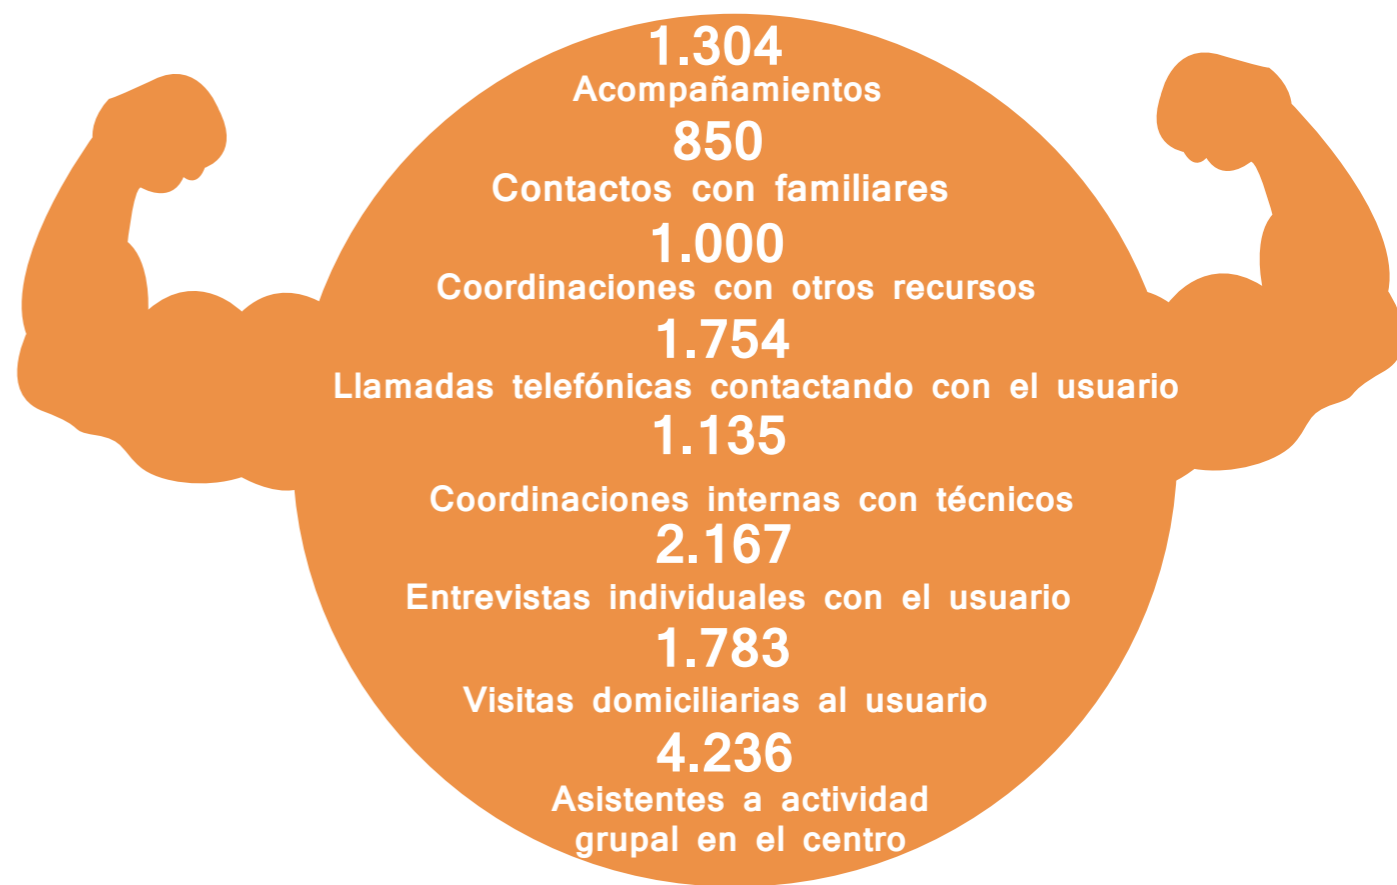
1.304
Acompañamientos

850
Contactos con familiares

1.000
Coordinaciones con otros recursos

1.754
Llamadas telefónicas contactando con el usuario

1.135
Coordinaciones internas con técnicos

2.167
Entrevistas individuales con el usuario

1.783
Visitas domiciliarias al usuario

4.236
Asistentes a actividad grupal en el centro